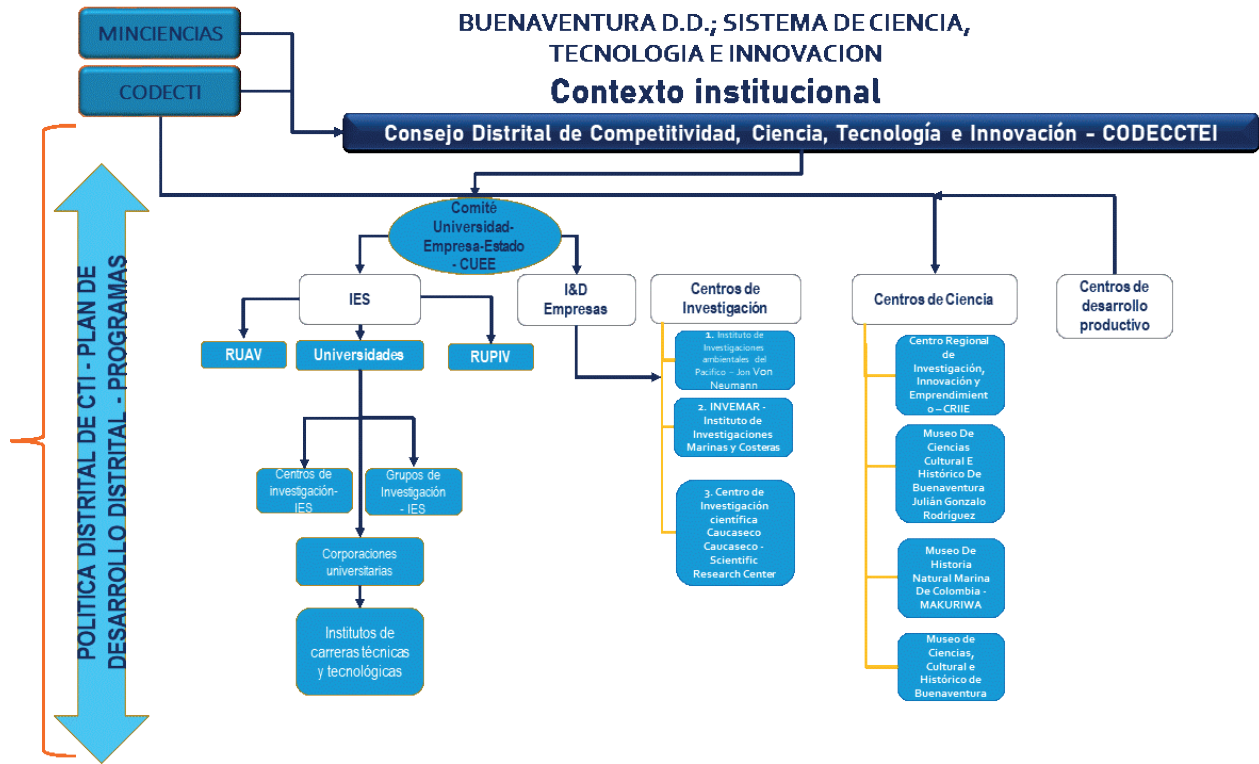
MINCIENCIAS

CODECTI

BUENAVENTURA D.D.; SISTEMA DE CIENCIA, TECNOLOGIA E INNOVACION

Contexto institucional

Consejo Distrital de Competitividad, Ciencia, Tecnología e Innovación - CODECCTEI

POLITICA DISTRITAL DE CTI - PLAN DE DESARROLLO DISTRITAL - PROGRAMAS

Comité Universidad-Empresa-Estado - CUEE

IES

I&D Empresas

Centros de Investigación

Centros de Ciencia

Centros de desarrollo productivo

RUAV

Universidades

RUPIV

1. Instituto de Investigaciones ambientales del Pacifico - Jon Von Neumann

2. INVEMAR - Instituto de Investigaciones Marinas y Costeras

3. Centro de Investigación científica Caucaseco Caucaseco - Scientific Research Center

Centro Regional de Investigación, Innovación y Emprendimiento – CRIIE

Museo De Ciencias Cultural E Histórico De Buenaventura Julián Gonzalo Rodríguez

Museo De Historia Natural Marina De Colombia - MAKURIWA

Museo de Ciencias, Cultural e Histórico de Buenaventura

Centros de investigación-IES

Grupos de Investigación - IES

Corporaciones universitarias

Institutos de carreras técnicas y tecnológicas